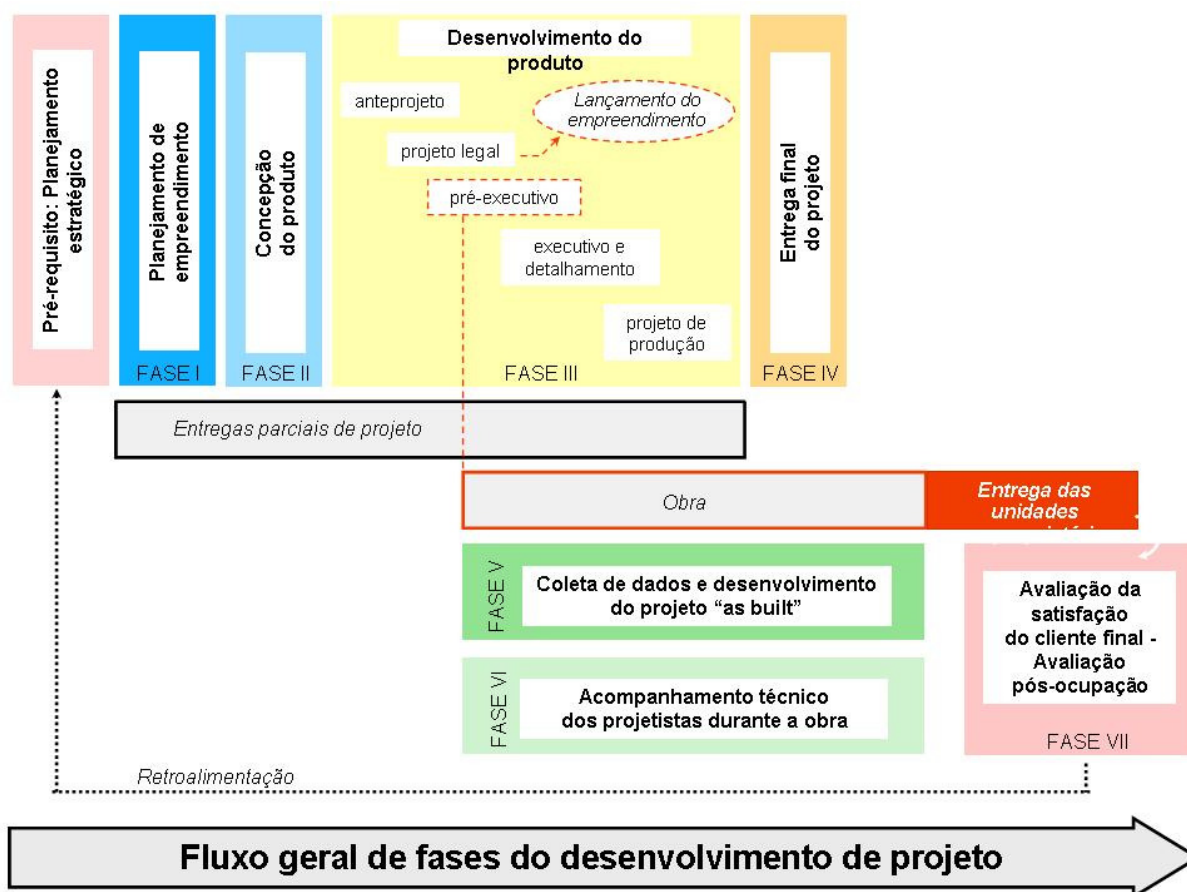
Pré-requisito: Planejamento estratégico

Planejamento de empreendimento

FASE I

Concepção do produto

FASE II

Desenvolvimento do produto

anteprojeto

Lançamento do empreendimento

projeto legal

pré-executivo

executivo e detalhamento

projeto de produção

FASE III

Entrega final do projeto

FASE IV

Entregas parciais de projeto

Obra

Entrega das unidades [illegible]

FASE V

Coleta de dados e desenvolvimento do projeto "as built"

FASE VI

Acompanhamento técnico dos projetistas durante a obra

Avaliação da satisfação do cliente final - Avaliação pós-ocupação

FASE VII

Retroalimentação

Fluxo geral de fases do desenvolvimento de projeto